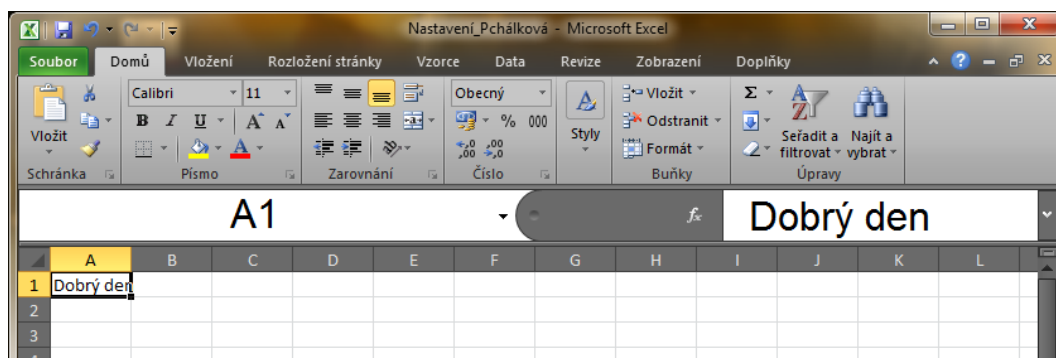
Nastavení_Pchálková - Microsoft Excel

Soubor | Domů | Vložení | Rozložení stránky | Vzorce | Data | Revize | Zobrazení | Doplňky

Vložit
Schránka

Calibri | 11
B I U | A A
Písmo

Zarovnání

Obecný
% 000
,00 ,00
Číslo

Styly

Vložit
Odstranit
Formát
Buňky

Σ
Seřadit a filtrovat
Najít a vybrat
Úpravy

A1 | $f_x$ | Dobrý den

| | A | B | C | D | E | F | G | H | I | J | K | L |
|---|---|---|---|---|---|---|---|---|---|---|---|---|
| 1 | Dobrý den | | | | | | | | | | | |
| 2 | | | | | | | | | | | | |
| 3 | | | | | | | | | | | | |